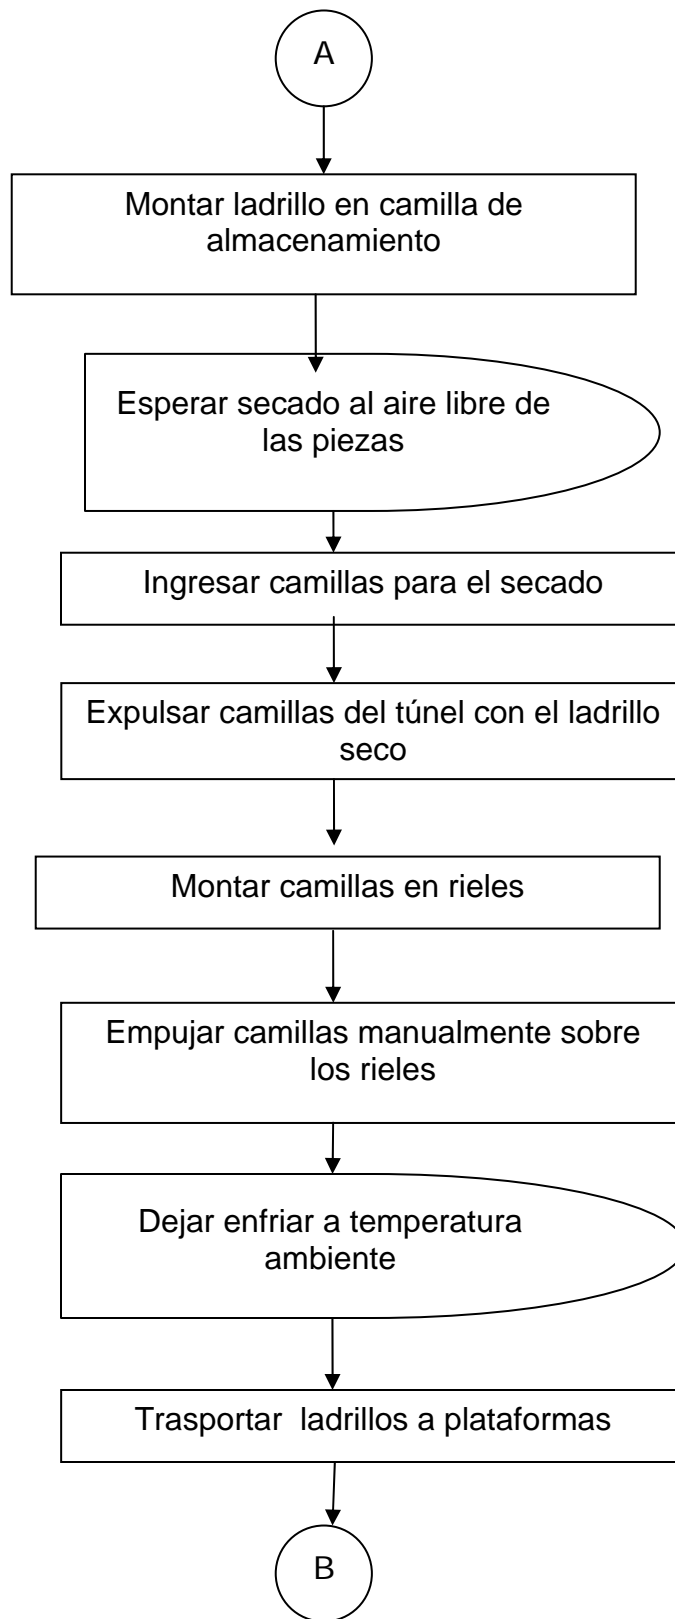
A

Montar ladrillo en camilla de almacenamiento

Esperar secado al aire libre de las piezas

Ingresar camillas para el secado

Expulsar camillas del túnel con el ladrillo seco

Montar camillas en rieles

Empujar camillas manualmente sobre los rieles

Dejar enfriar a temperatura ambiente

Trasportar ladrillos a plataformas

B